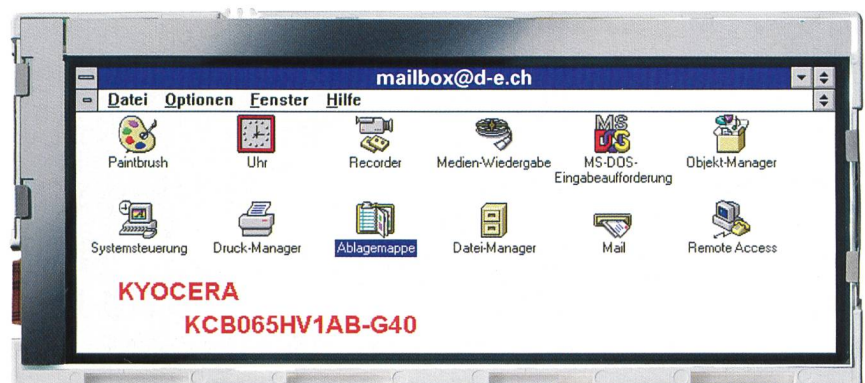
mailbox@d-e.ch

Datei Optionen Fenster Hilfe

Paintbrush
Uhr
Recorder
Medien-Wiedergabe
MS-DOS-Eingabeaufforderung
Objekt-Manager

Systemsteuerung
Druck-Manager
Ablagemappe
Datei-Manager
Mail
Remote Access

KYOCERA
KCB065HV1AB-G40